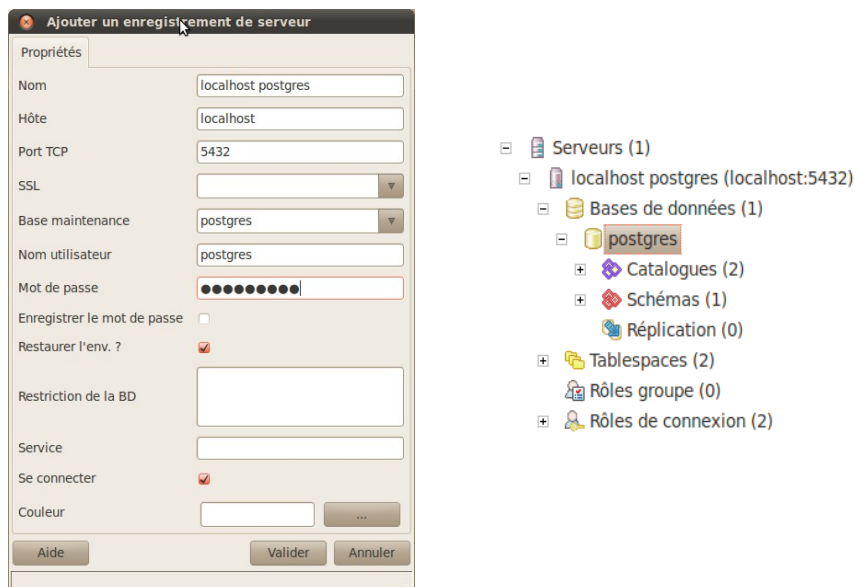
Ajouter un enregistrement de serveur

Propriétés

Nom | localhost postgres
Hôte | localhost
Port TCP | 5432
SSL
Base maintenance | postgres
Nom utilisateur | postgres
Mot de passe | ●●●●●●●●●
Enregistrer le mot de passe
Restaurer l'env. ?
Restriction de la BD
Service
Se connecter
Couleur | ...

Aide | Valider | Annuler

Serveurs (1)
localhost postgres (localhost:5432)
Bases de données (1)
postgres
Catalogues (2)
Schémas (1)
Réplication (0)
Tablespaces (2)
Rôles groupe (0)
Rôles de connexion (2)